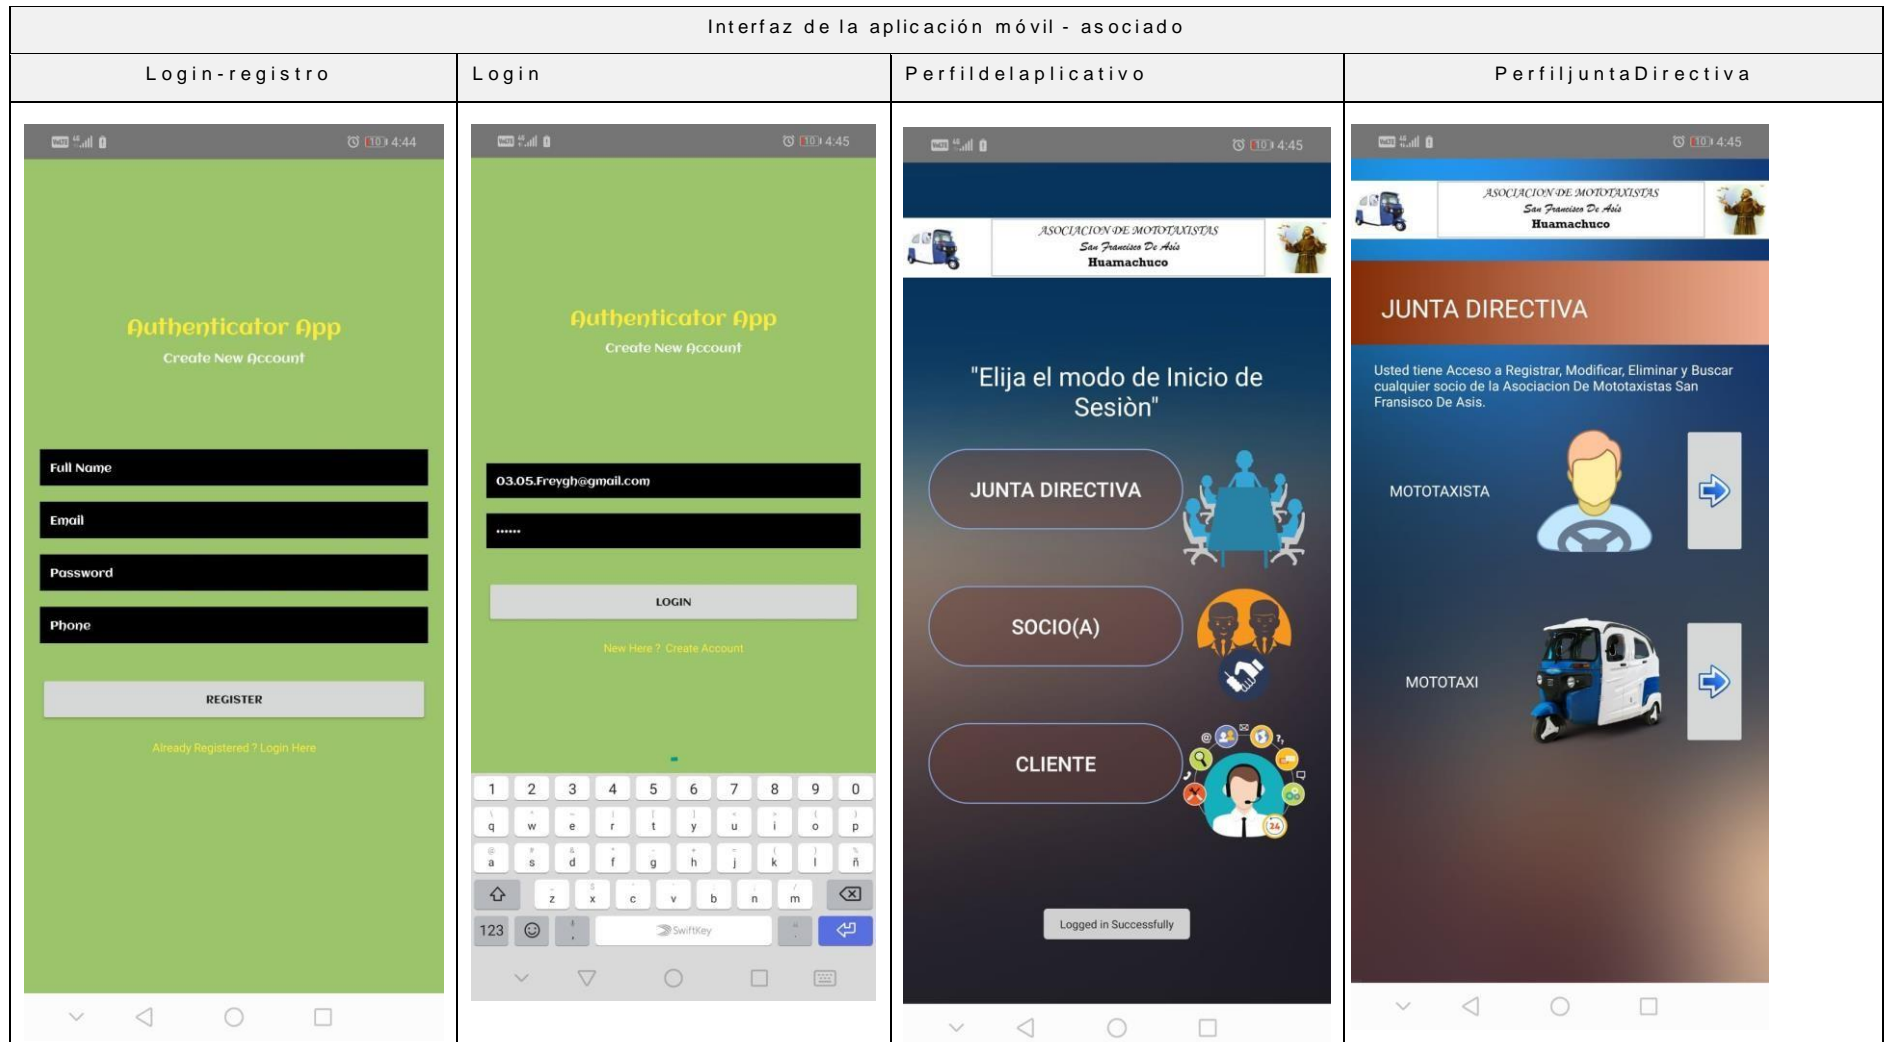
Interfaz de la aplicación móvil - asociado

| Login-registro | Login | Perfildelaplicativo | PerfiljuntaDirectiva |
|---|---|---|---|
| 4:44 Authenticator App Create New Account Full Name Email Password Phone REGISTER Already Registered ? Login Here | 4:45 Authenticator App Create New Account 03.05.Freygh@gmail.com ...... LOGIN New Here ? Create Account 1 2 3 4 5 6 7 8 9 0 q w e r t y u i o p a s d f g h j k l ñ z x c v b n m 123 SwiftKey | 4:45 ASOCIACION DE MOTOTAXISTAS San Francisco De Asis Huamachuco "Elija el modo de Inicio de Sesiòn" JUNTA DIRECTIVA SOCIO(A) CLIENTE 24 Logged in Successfully | 4:45 ASOCIACION DE MOTOTAXISTAS San Francisco De Asis Huamachuco JUNTA DIRECTIVA Usted tiene Acceso a Registrar, Modificar, Eliminar y Buscar cualquier socio de la Asociacion De Mototaxistas San Fransisco De Asis. MOTOTAXISTA MOTOTAXI |